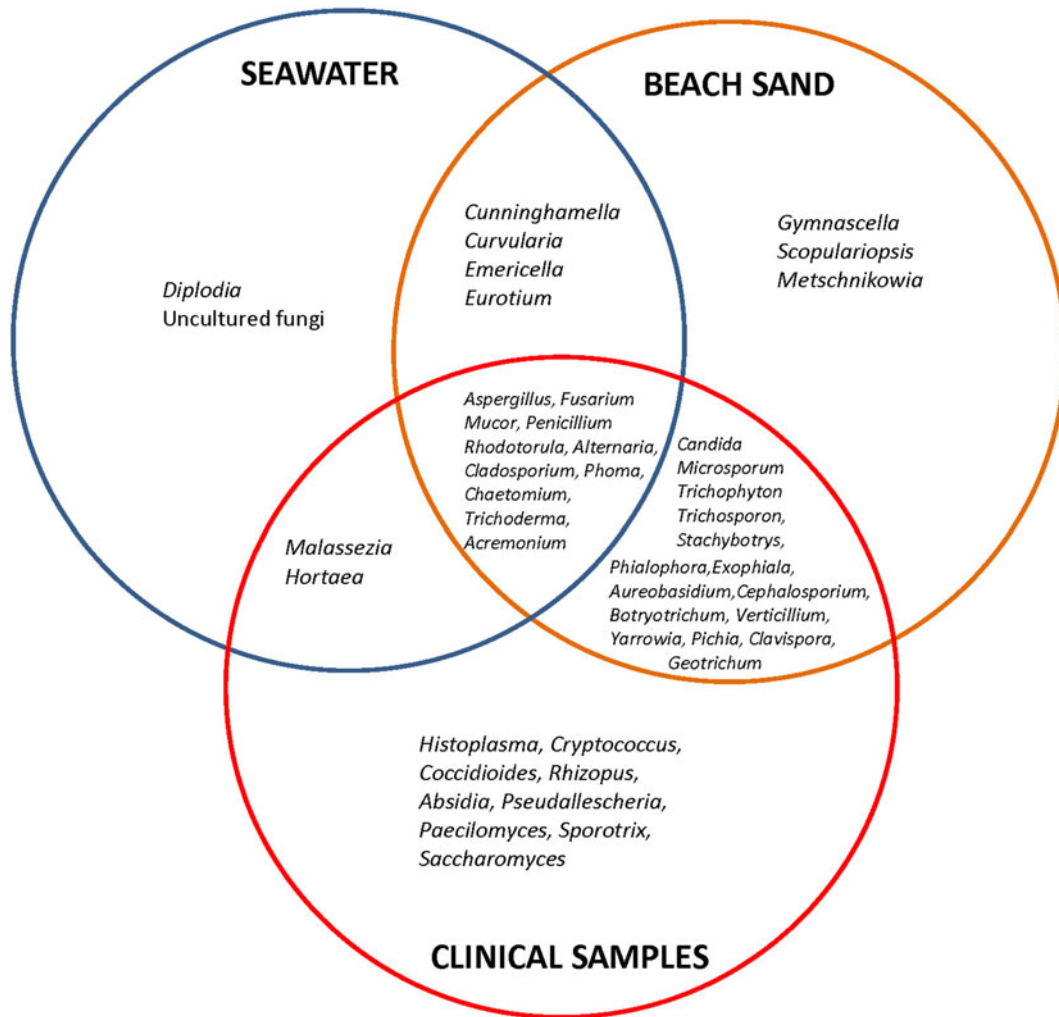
SEAWATER

BEACH SAND

Diplodia
Uncultured fungi

Cunninghamella
Curvularia
Emericella
Eurotium

Gymnascella
Scopulariopsis
Metschnikowia

Aspergillus, Fusarium
Mucor, Penicillium
Rhodotorula, Alternaria,
Cladosporium, Phoma,
Chaetomium,
Trichoderma,
Acremonium

Candida
Microsporum
Trichophyton
Trichosporon,
Stachybotrys,
Phialophora,Exophiala,
Aureobasidium,Cephalosporium,
Botryotrichum, Verticillium,
Yarrowia, Pichia, Clavispora,
Geotrichum

Malassezia
Hortaea

Histoplasma, Cryptococcus,
Coccidioides, Rhizopus,
Absidia, Pseudallescheria,
Paecilomyces, Sporotrix,
Saccharomyces

CLINICAL SAMPLES